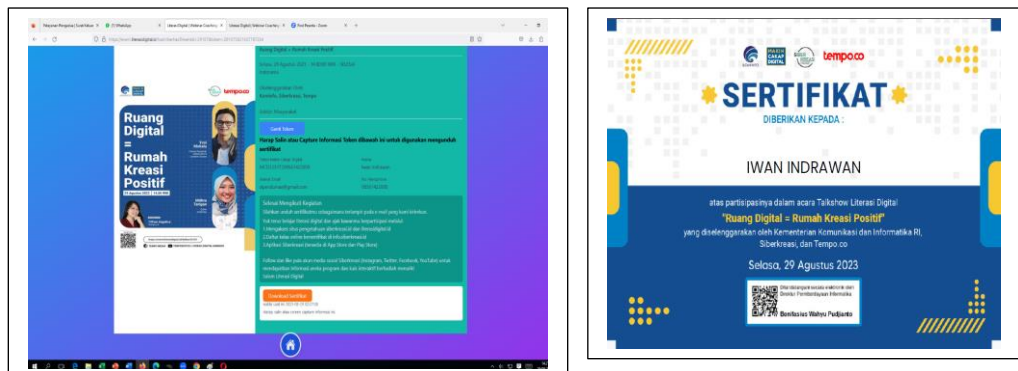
Ruang Digital = Rumah Kreasi Positif

Selasa, 29 Agustus 2023

Diselenggarakan Oleh
Kominfo, Siberkreasi, Tempo

Salin Token

Harap Salin atau Capture Informasi Token dibawah ini untuk digunakan mengunduh sertifikat

Selamat Mengikuti Kegiatan

Download Sertifikat

tempo.co

Ruang Digital = Rumah Kreasi Positif

SERTIFIKAT

DIBERIKAN KEPADA :

IWAN INDRAWAN

atas partisipasinya dalam acara Talkshow Literasi Digital

"Ruang Digital = Rumah Kreasi Positif"

yang diselenggarakan oleh Kementerian Komunikasi dan Informatika RI, Siberkreasi, dan Tempo.co

Selasa, 29 Agustus 2023

Ditandatangani secara elektronik oleh Direktur Pemberdayaan Informatika

Bonifasius Wahyu Pudjianto